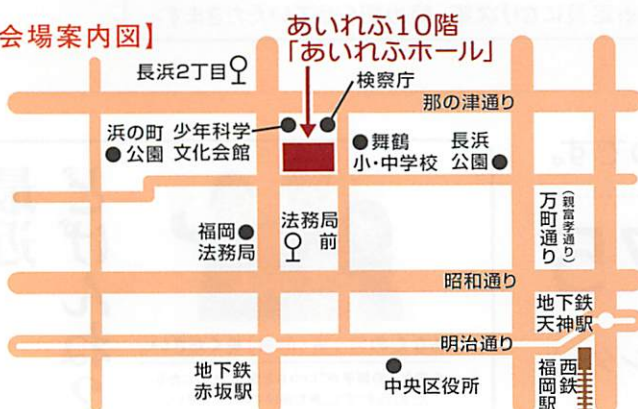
会場案内図】

あいれふ10階
「あいれふホール」

長浜2丁目

検察庁

那の津通り

浜の町公園

少年科学文化会館

舞鶴小・中学校

長浜公園

万町通り
(親富孝通り)

福岡法務局

法務局前

昭和通り

地下鉄天神駅

明治通り

地下鉄赤坂駅

中央区役所

西鉄福岡駅